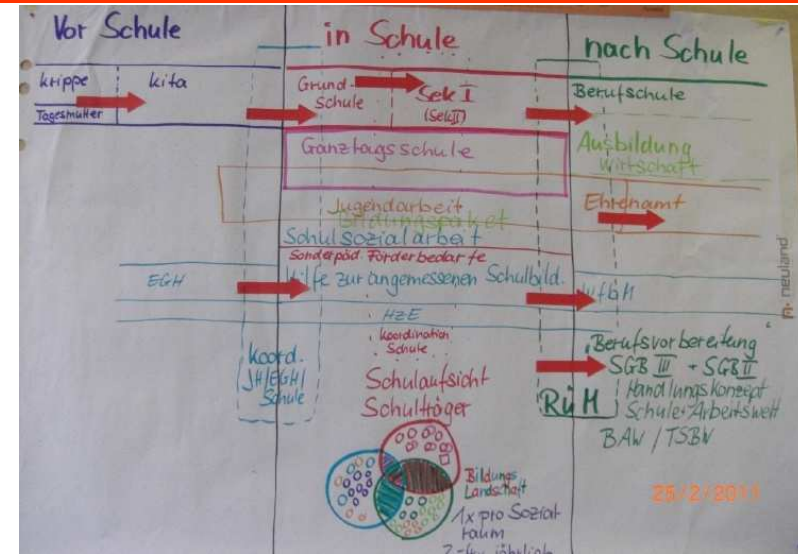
Vor Schule

in Schule

nach Schule

krippe

kita

Tagesmutter

Grund-Schule

Sek I (Sek II)

Berufschule

Ganztagsschule

Ausbildung Wirtschaft

Jugendarbeit

Bildungspaket

Ehrenamt

Schulsozialarbeit

Sonderpäd. Förderbedarfe

EGH

Hilfe zur angemessenen Schulbild.

uFbH

HzE

Koordination Schule

Koord. JH/EGH/Schule

Schulaufsicht

Schulträger

RüM

Berufsvorbereitung

SGB III + SGB II

Handlungskonzept Schule-Arbeitswelt

BAW / TSBW

Bildungs Landschaft

1x pro Sozialraum

2-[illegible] jährlich

neuland

25/2/2011